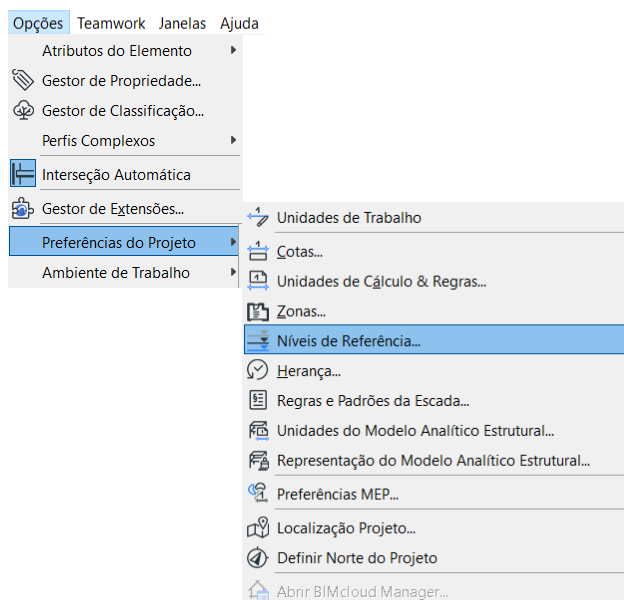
Opções Teamwork Janelas Ajuda

Atributos do Elemento
Gestor de Propriedade...
Gestor de Classificação...
Perfis Complexos
Interseção Automática
Gestor de Extensões...
Preferências do Projeto
Ambiente de Trabalho

Unidades de Trabalho
Cotas...
Unidades de Cálculo & Regras...
Zonas...
Níveis de Referência...
Herança...
Regras e Padrões da Escada...
Unidades do Modelo Analítico Estrutural...
Representação do Modelo Analítico Estrutural...
Preferências MEP...
Localização Projeto...
Definir Norte do Projeto
Abrir BIMcloud Manager...